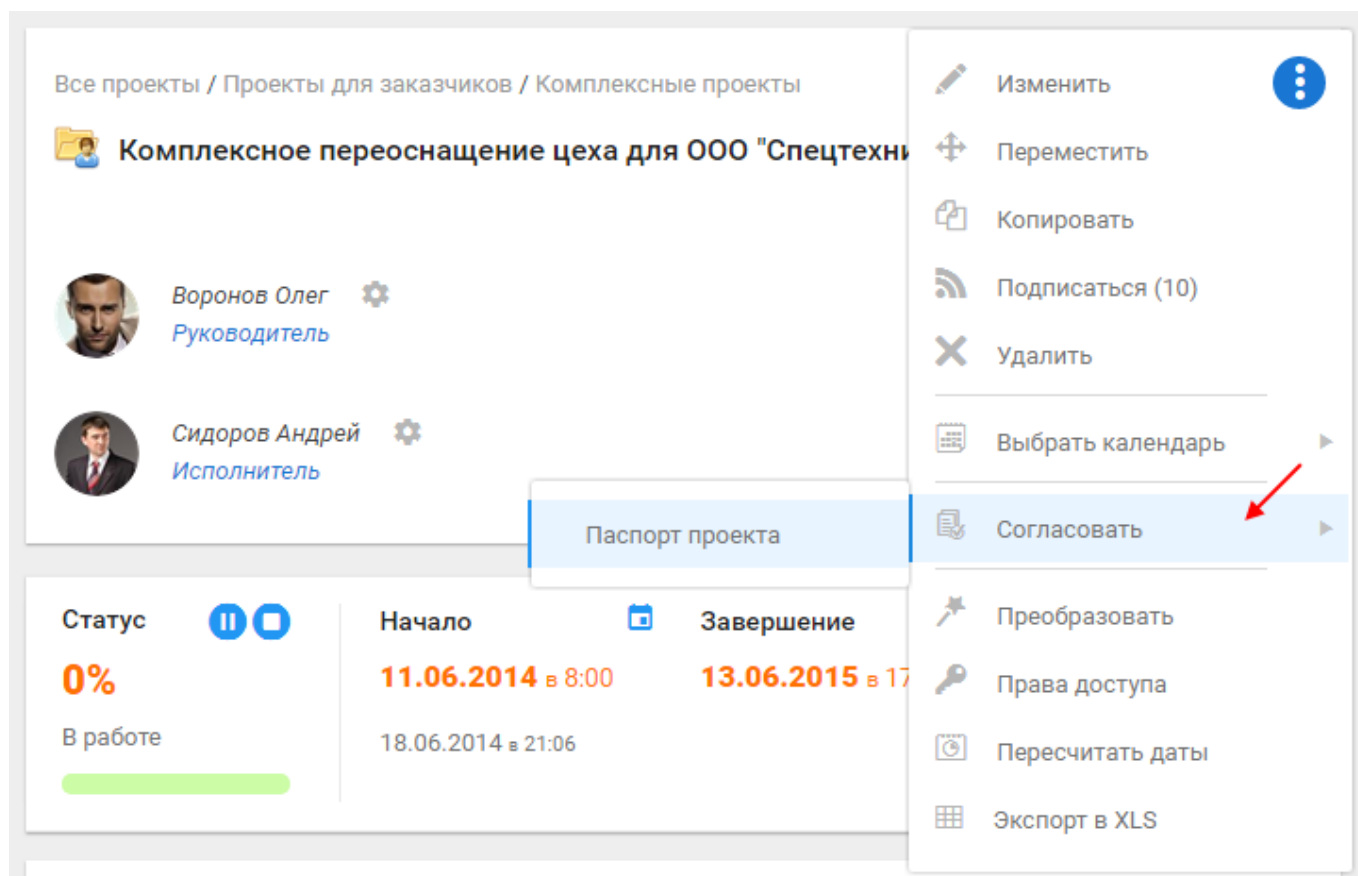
Все проекты / Проекты для заказчиков / Комплексные проекты

Комплексное переоснащение цеха для ООО "Спецтехни

Воронов Олег
Руководитель

Сидоров Андрей
Исполнитель

Паспорт проекта

Статус
0%
В работе

Начало
11.06.2014 в 8:00
18.06.2014 в 21:06

Завершение
13.06.2015 в 17

Изменить
Переместить
Копировать
Подписаться (10)
Удалить
Выбрать календарь
Согласовать
Преобразовать
Права доступа
Пересчитать даты
Экспорт в XLS